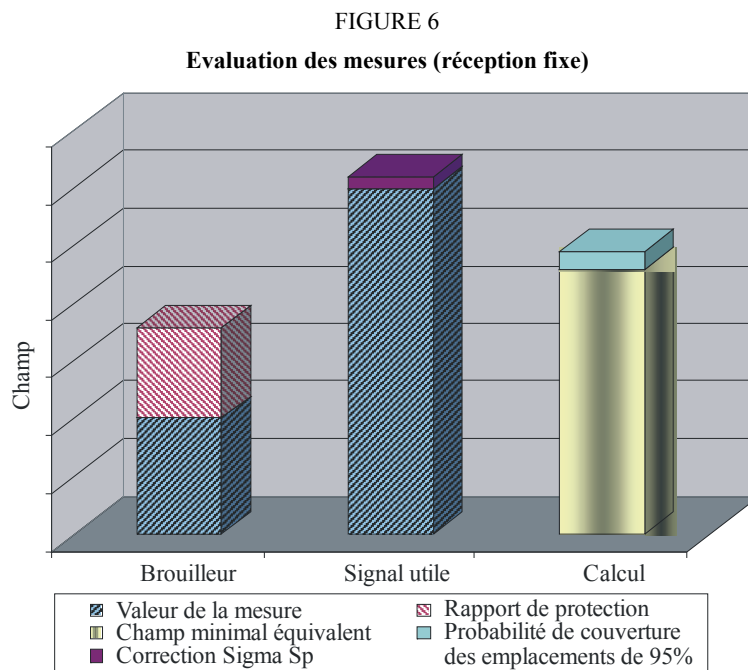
FIGURE 6

Evaluation des mesures (réception fixe)

Champ

Brouilleur

Signal utile

Calcul

Valeur de la mesure

Rapport de protection

Champ minimal équivalent

Probabilité de couverture des emplacements de 95%

Correction Sigma Sp